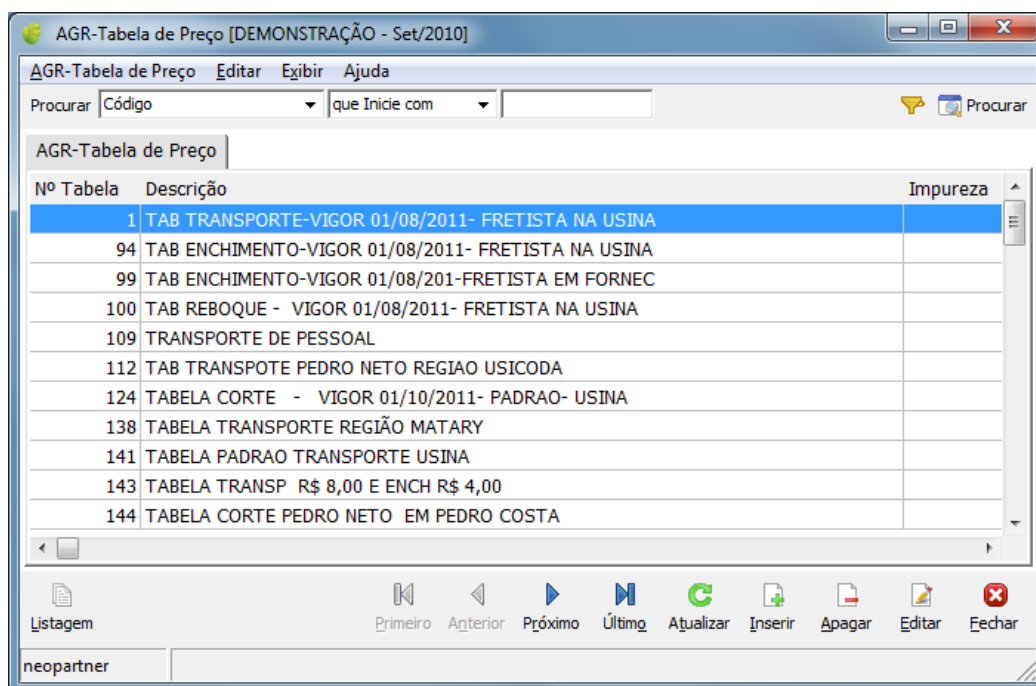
AGR-Tabela de Preço [DEMONSTRAÇÃO - Set/2010]

AGR-Tabela de Preço   Editar   Exibir   Ajuda

Procurar Código   que Inicie com   Procurar

AGR-Tabela de Preço

| Nº Tabela | Descrição | Impureza |
|---|---|---|
| 1 | TAB TRANSPORTE-VIGOR 01/08/2011- FRETISTA NA USINA | |
| 94 | TAB ENCHIMENTO-VIGOR 01/08/2011- FRETISTA NA USINA | |
| 99 | TAB ENCHIMENTO-VIGOR 01/08/201-FRETISTA EM FORNEC | |
| 100 | TAB REBOQUE - VIGOR 01/08/2011- FRETISTA NA USINA | |
| 109 | TRANSPORTE DE PESSOAL | |
| 112 | TAB TRANSPOTE PEDRO NETO REGIAO USICODA | |
| 124 | TABELA CORTE - VIGOR 01/10/2011- PADRAO- USINA | |
| 138 | TABELA TRANSPORTE REGIÃO MATARY | |
| 141 | TABELA PADRAO TRANSPORTE USINA | |
| 143 | TABELA TRANSP R$ 8,00 E ENCH R$ 4,00 | |
| 144 | TABELA CORTE PEDRO NETO EM PEDRO COSTA | |

Listagem   Primeiro   Anterior   Próximo   Último   Atualizar   Inserir   Apagar   Editar   Fechar

neopartner